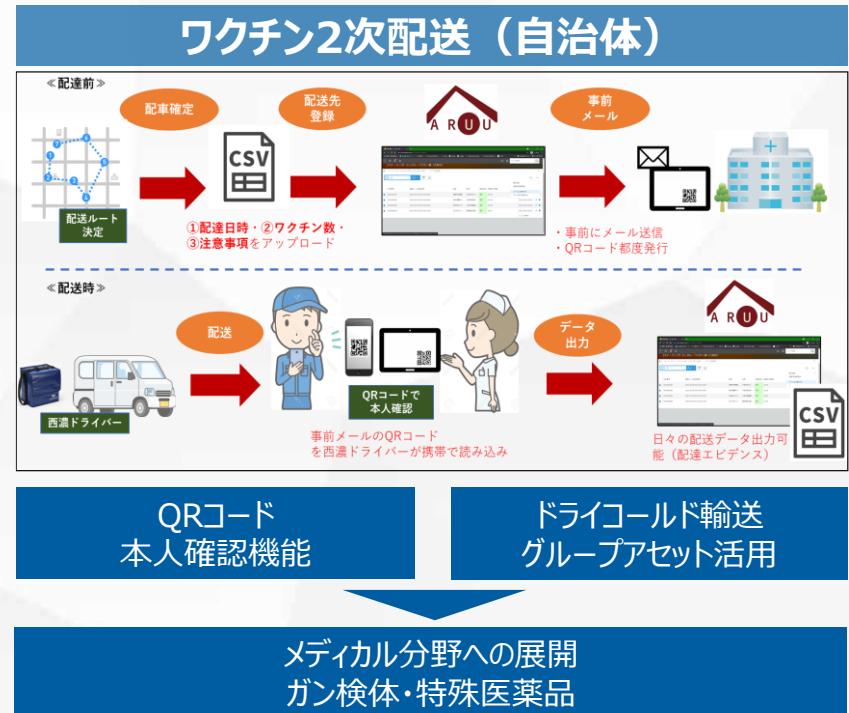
ワクチン2次配送（自治体）

≪配達前≫

配車確定

配送先登録

事前メール

配送ルート決定

CSV

①配達日時・②ワクチン数・③注意事項をアップロード

ARUU

・事前にメール送信
・QRコード都度発行

≪配送時≫

配送

データ出力

ARUU

西濃ドライバー

QRコードで本人確認

事前メールのQRコードを西濃ドライバーが携帯で読み込み

CSV

日々の配送データ出力可能（配達エビデンス）

QRコード
本人確認機能

ドライコールド輸送
グループアセット活用

メディカル分野への展開
ガン検体・特殊医薬品